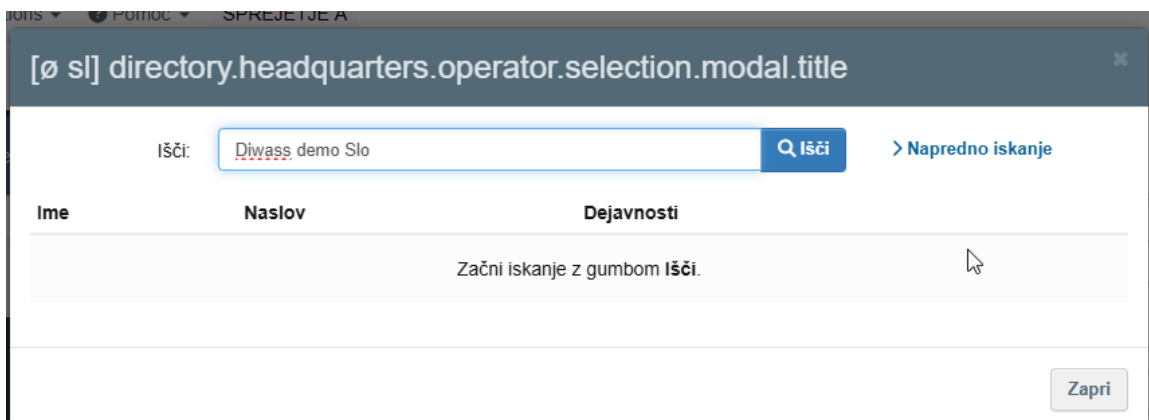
ions ▾ Pomoč ▾ SPREJETJE A

[ø sl] directory.headquarters.operator.selection.modal.title

×

Išči: Diwass demo Slo

Išči

> Napredno iskanje

| Ime | Naslov | Dejavnosti |
|---|---|---|
| | Začni iskanje z gumbom **Išči**. | |

Zapri